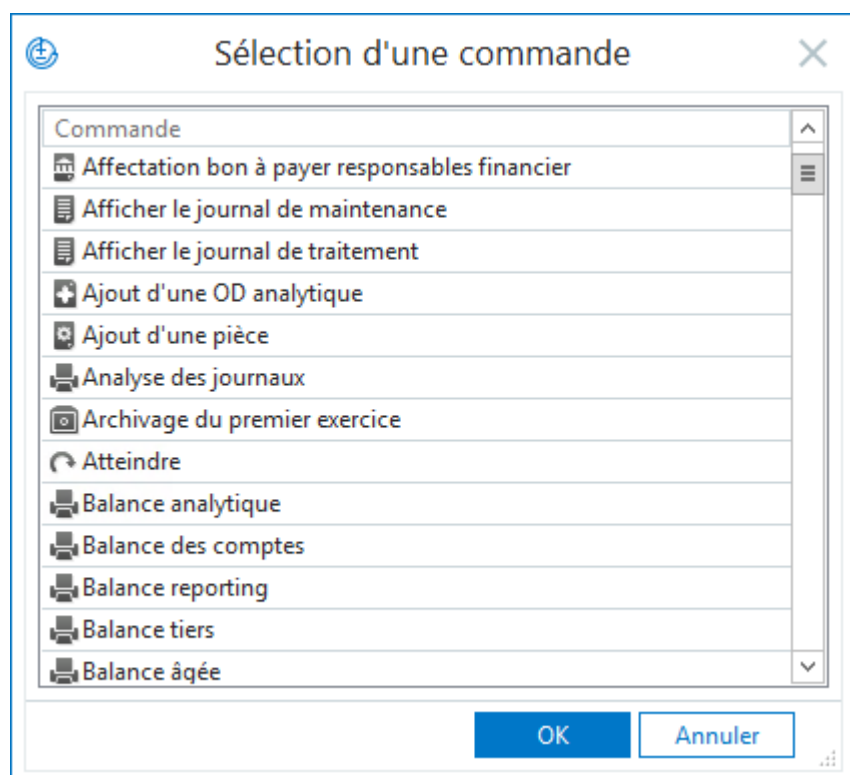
Sélection d'une commande

Commande
Affectation bon à payer responsables financier
Afficher le journal de maintenance
Afficher le journal de traitement
Ajout d'une OD analytique
Ajout d'une pièce
Analyse des journaux
Archivage du premier exercice
Atteindre
Balance analytique
Balance des comptes
Balance reporting
Balance tiers
Balance âgée

OK
Annuler